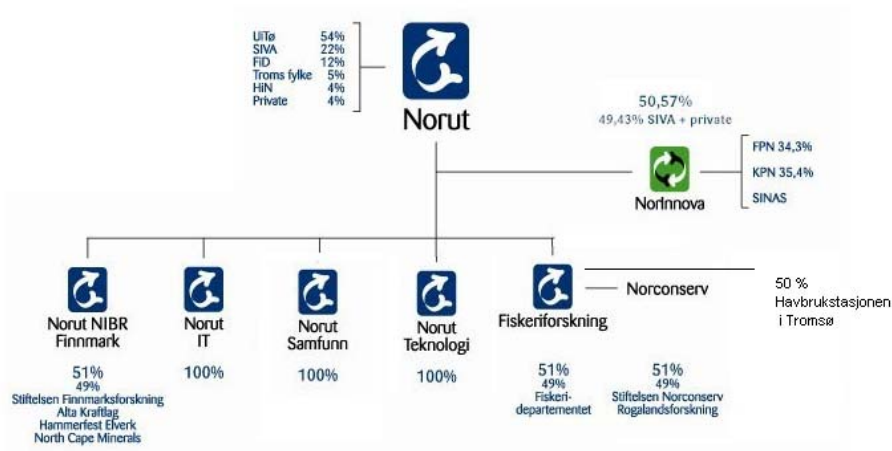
| | |
|---|---|
| UiTø | 54% |
| SIVA | 22% |
| FiD | 12% |
| Troms fylke | 5% |
| HiN | 4% |
| Private | 4% |

Norut

50,57%
49,43% SIVA + private

NorInnova

FPN 34,3%
KPN 35,4%
SINAS

Norut NIBR Finnmark
51%
49%
Stiftelsen Finnmarksforskning
Alta Kraftlag
Hammerfest Elverk
North Cape Minerals

Norut IT
100%

Norut Samfunn
100%

Norut Teknologi
100%

Fiskeriforskning
51%
49%
Fiskeri-departementet

Norconserv
51%
49%
Stiftelsen Norconserv
Rogalandsforskning

50 %
Havbrukstasjonen i Tromsø